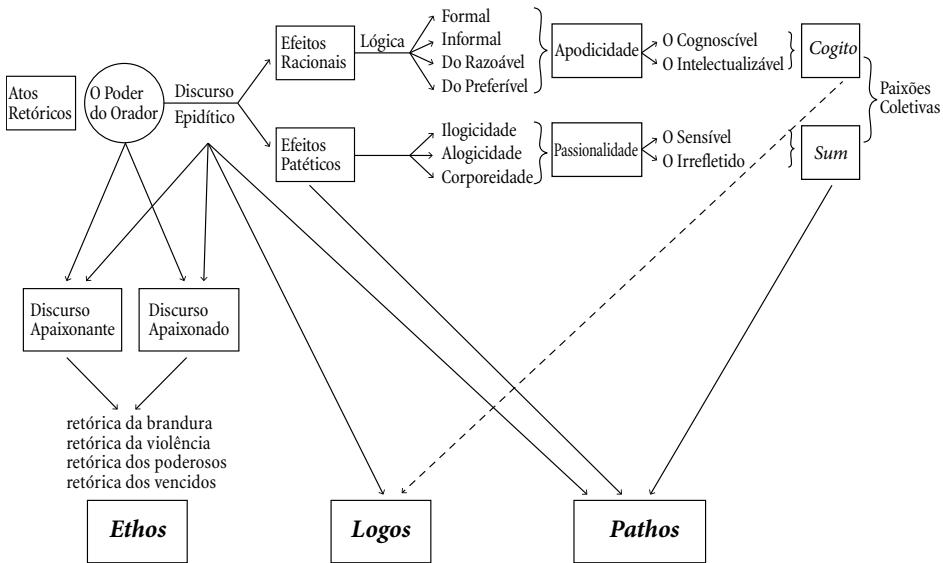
Atos Retóricos

O Poder do Orador

Discurso Epidítico

Efeitos Racionais

Lógica

Formal
Informal
Do Razoável
Do Preferível

Apodicidade

O Cognoscível
O Intelectualizável

*Cogito*

Paixões Coletivas

Efeitos Patéticos

Ilogicidade
Alogicidade
Corporeidade

Passionalidade

O Sensível
O Irrefletido

*Sum*

Discurso Apaixonante

Discurso Apaixonado

retórica da brandura
retórica da violência
retórica dos poderosos
retórica dos vencidos

***Ethos***

***Logos***

***Pathos***